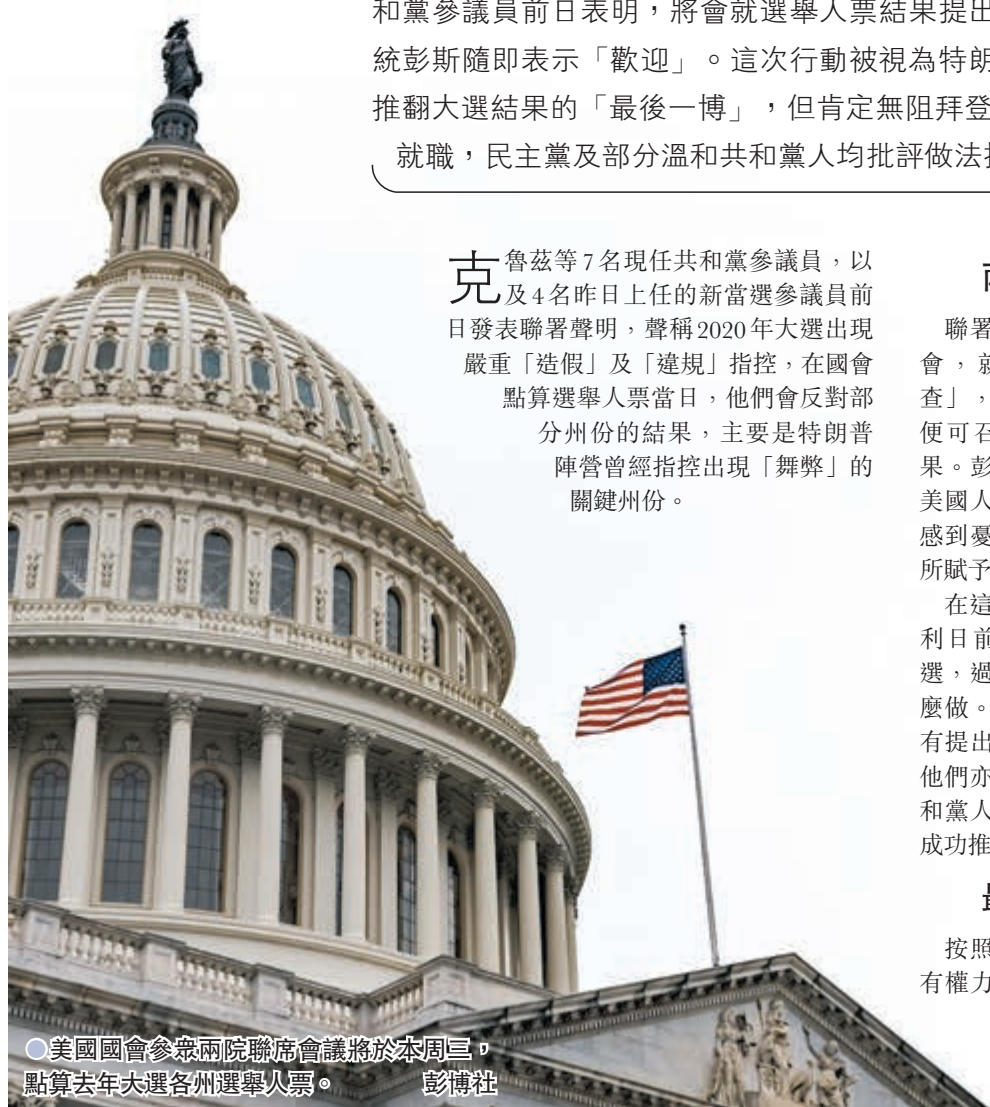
和黨參議員前日表明，將會就選舉人票結果提出
統彭斯隨即表示「歡迎」。這次行動被視為特朗
推翻大選結果的「最後一博」，但肯定無阻拜登
就職，民主黨及部分溫和共和黨人均批評做法

克魯茲等7名現任共和黨參議員，以及4名昨日上任的新當選參議員前日發表聯署聲明，聲稱2020年大選出現嚴重「造假」及「違規」指控，在國會點算選舉人票當日，他們會反對部分州份的結果，主要是特朗普陣營曾經指控出現「舞弊」的關鍵州份。

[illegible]

聯署
會，就
查」，
便可召
果。彭
美國人
感到憂
所賦予

在這
利日前
選，過
麼做。
有提出
他們亦
和黨人
成功推

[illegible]

按照
有權力

○美國國會參眾兩院聯席會議將於本周三，點算去年大選各州選舉人票。 彭博社